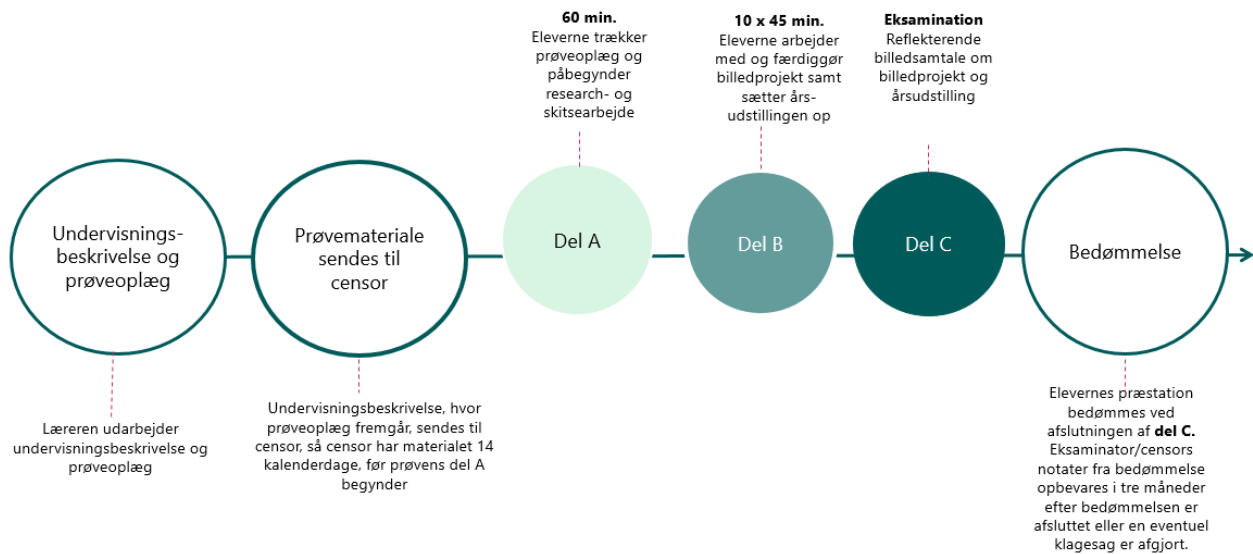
Undervisningsbeskrivelse og prøveoplæg

Læreren udarbejder undervisningsbeskrivelse og prøveoplæg

Prøvemateriale sendes til censor

Undervisningsbeskrivelse, hvor prøveoplæg fremgår, sendes til censor, så censor har materialet 14 kalenderdage, før prøvens del A begynder

**60 min.**
Eleverne trækker prøveoplæg og påbegynder research- og skitsearbejde

Del A

**10 x 45 min.**
Eleverne arbejder med og færdiggør billedprojekt samt sætter årsudstillingen op

Del B

**Eksamination**
Reflekterende billedsamtale om billedprojekt og årsudstilling

Del C

Bedømmelse

Elevernes præstation bedømmes ved afslutningen af **del C.** Eksaminator/censors notater fra bedømmelse opbevares i tre måneder efter bedømmelsen er afsluttet eller en eventuel klagesag er afgjort.